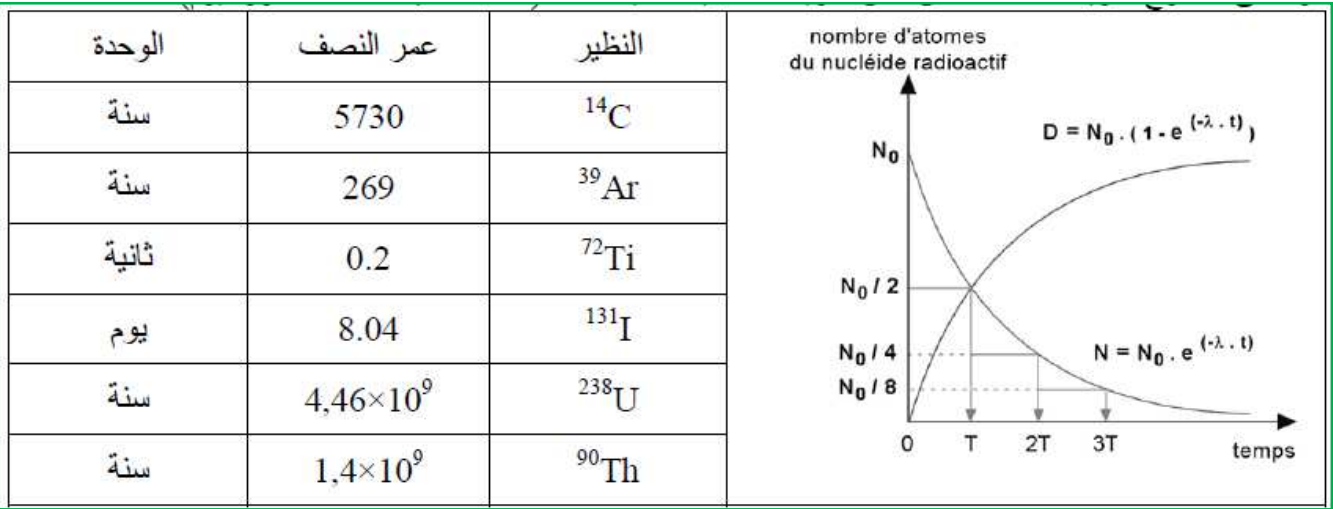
| الوحدة | عمر النصف | النظير |
|---|---|---|
| سنة | 5730 | $^{14}C$ |
| سنة | 269 | $^{39}Ar$ |
| ثانية | 0.2 | $^{72}Ti$ |
| يوم | 8.04 | $^{131}I$ |
| سنة | $4,46\times10^{9}$ | $^{238}U$ |
| سنة | $1,4\times10^{9}$ | $^{90}Th$ |

nombre d'atomes du nucléide radioactif

$D = N_0 . (1 - e^{(-\lambda . t)})$

$N_0$

$N_0 / 2$

$N_0 / 4$

$N = N_0 . e^{(-\lambda . t)}$

$N_0 / 8$

0 T 2T 3T

temps